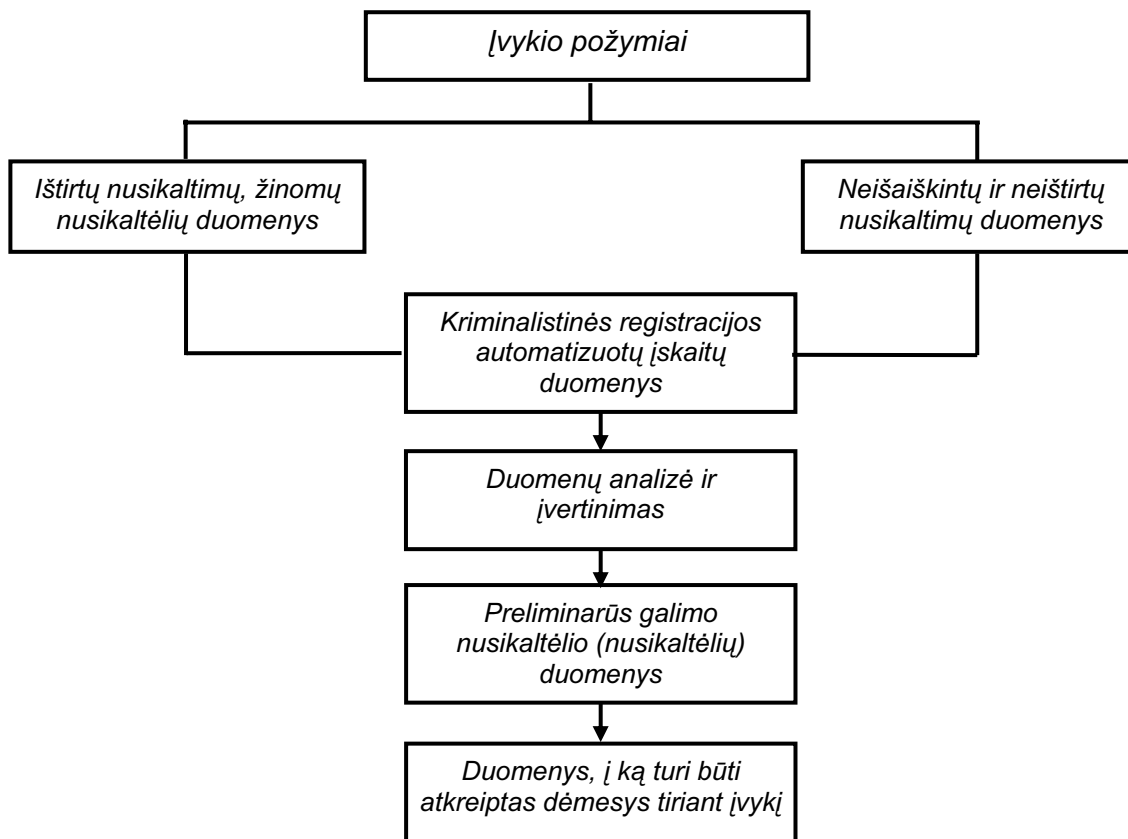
Įvykio požymiai

Ištirtų nusikaltimų, žinomų nusikaltėlių duomenys

Neišaiškintų ir neištirtų nusikaltimų duomenys

Kriminalistinės registracijos automatizuotų įskaitų duomenys

Duomenų analizė ir įvertinimas

Preliminarūs galimo nusikaltėlio (nusikaltėlių) duomenys

Duomenys, į ką turi būti atkreiptas dėmesys tiriant įvykį